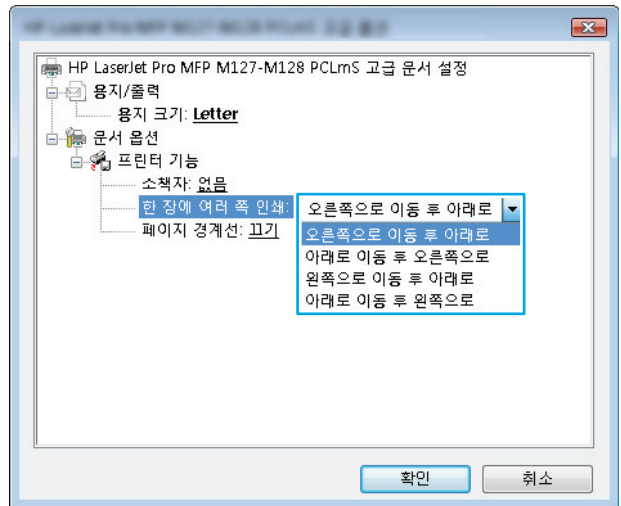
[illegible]

HP LaserJet Pro MFP M127-M128 PCLmS 고급 문서 설정

용지/출력

용지 크기: Letter

문서 옵션

프린터 기능

소책자: 없음

한 장에 여러 쪽 인쇄: 오른쪽으로 이동 후 아래로

오른쪽으로 이동 후 아래로
아래로 이동 후 오른쪽으로
왼쪽으로 이동 후 아래로
아래로 이동 후 왼쪽으로

페이지 경계선: 끄기

확인

취소